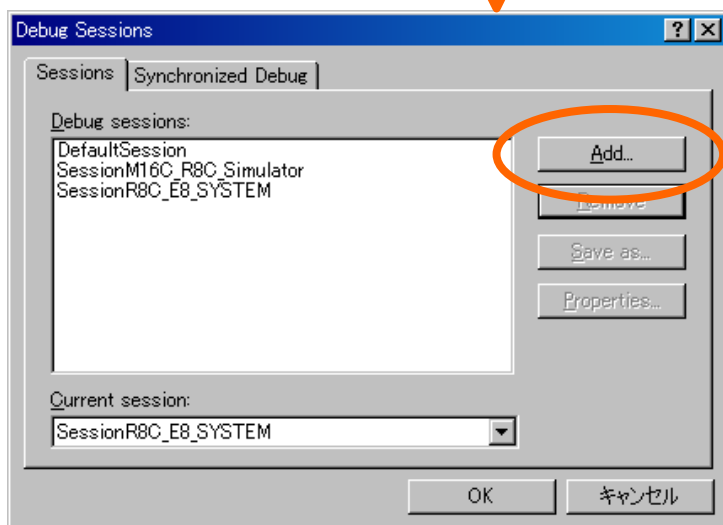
Debug Sessions

?

X

Sessions

Synchronized Debug

Debug sessions:

DefaultSession
SessionM16C_R8C_Simulator
SessionR8C_E8_SYSTEM

Add...

Remove

Save as...

Properties...

Current session:

SessionR8C_E8_SYSTEM

OK

キャンセル